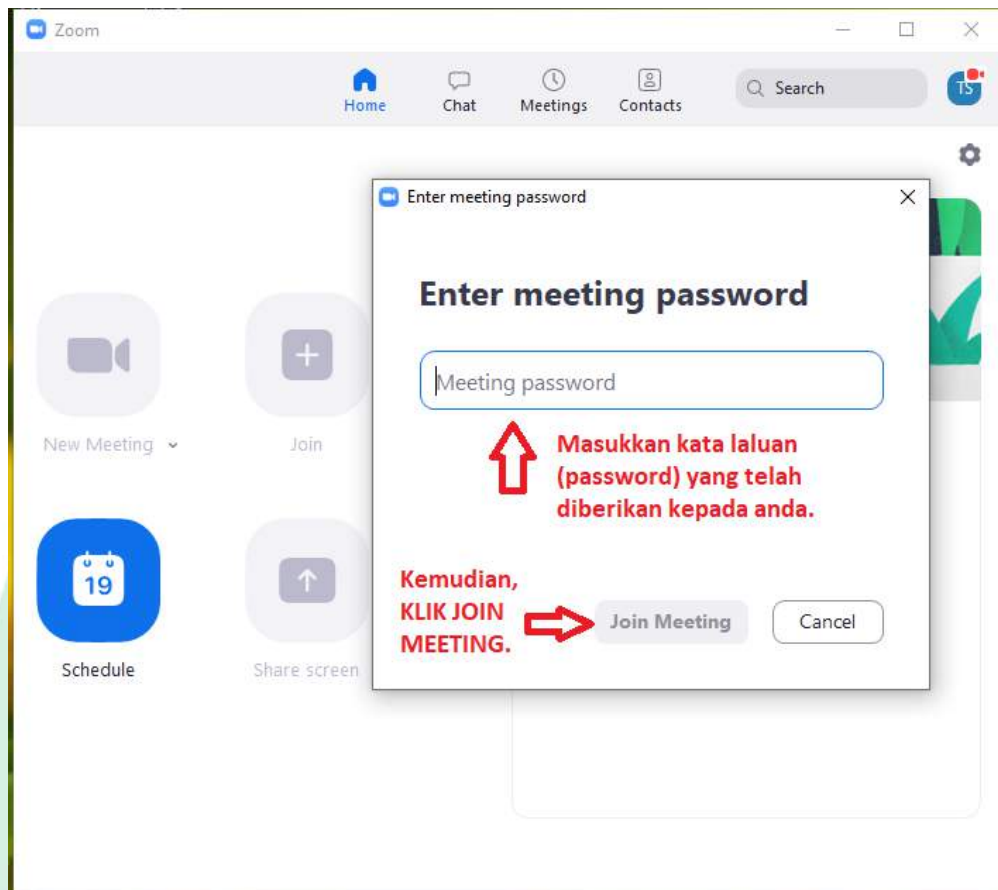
Zoom

Home Chat Meetings Contacts Search TS

Enter meeting password

Enter meeting password

Meeting password

Masukkan kata laluan (password) yang telah diberikan kepada anda.

Kemudian, KLIK JOIN MEETING.

Join Meeting Cancel

New Meeting Join

19

Schedule Share screen